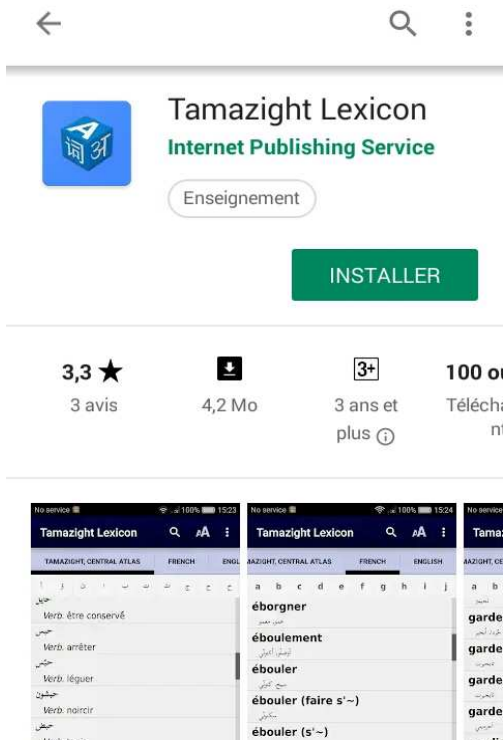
Tamazight Lexicon
Internet Publishing Service
Enseignement
INSTALLER

3,3 ★
3 avis

4,2 Mo

3+
3 ans et plus ⓘ

100 ou
Télécha
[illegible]

No service
100% 15:23
Tamazight Lexicon
TAMAZIGHT, CENTRAL ATLAS
FRENCH
ENGL
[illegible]
Verb. être conservé
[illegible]
Verb. arrêter
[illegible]
Verb. léguer
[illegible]
Verb. noircir
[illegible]

No service
100% 15:24
Tamazight Lexicon
AZIGHT, CENTRAL ATLAS
FRENCH
ENGLISH
a b c d e f g h i j
éborgner
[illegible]
éboulement
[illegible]
ébouler
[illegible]
ébouler (faire s'~)
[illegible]
ébouler (s'~)

No service
Tama
AZIGHT, CE
a b
garde
garde
garde
garde